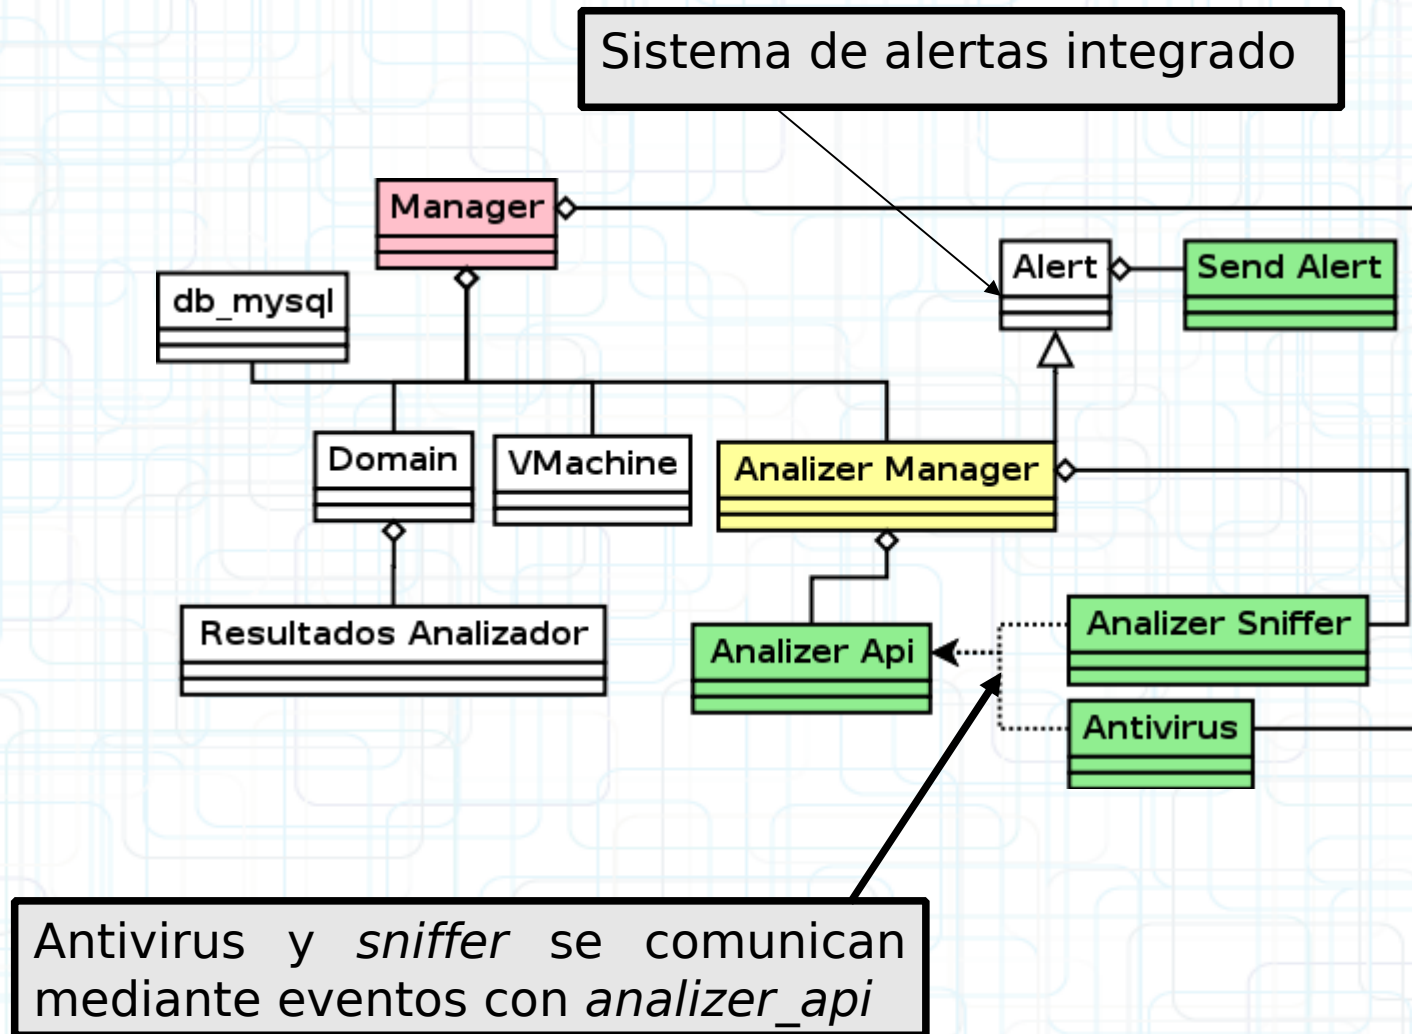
Sistema de alertas integrado

Manager

db_mysql

Alert

Send Alert

Domain

VMachine

Analizer Manager

Resultados Analizador

Analizer Api

Analizer Sniffer

Antivirus

Antivirus y *sniffer* se comunican mediante eventos con *analizer_api*